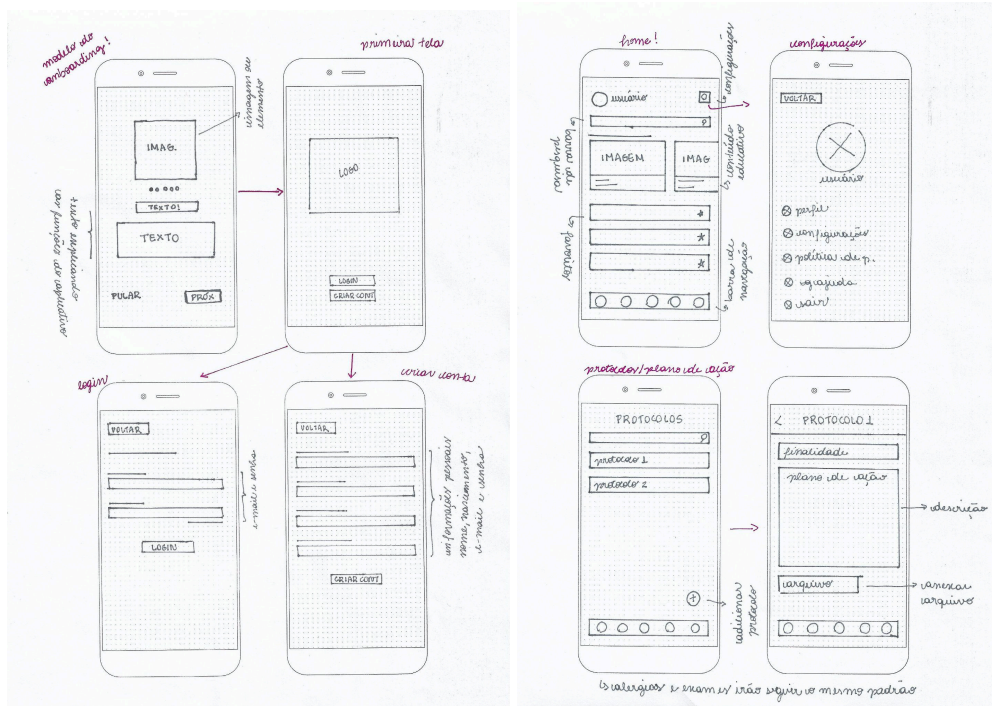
modelo do onboarding!

imagem ou elemento

IMAG.

TEXTO1

TEXTO

texto explicando as funções do aplicativo

PULAR

PRÓX

primeira tela

LOGO

LOGIN

CRIAR CONTA

login

VOLTAR

e-mail e senha

LOGIN

criar conta

VOLTAR

informações pessoais: nome, nascimento, e-mail e senha

CRIAR CONTA

home!

configurações

usuário

barra de pesquisa

IMAGEM

IMAG

conteúdo educativo

favoritos

barra de navegação

configurações

VOLTAR

usuário

perfil

configurações

política de p.

ajuda

sair

protocolos/plano de ação

PROTOCOLOS

protocolo 1

protocolo 2

adicionar protocolo

< PROTOCOLO 1

finalidade

plano de ação

descrição

arquivo

anexar arquivo

ls alergias e exames irão seguir o mesmo padrão